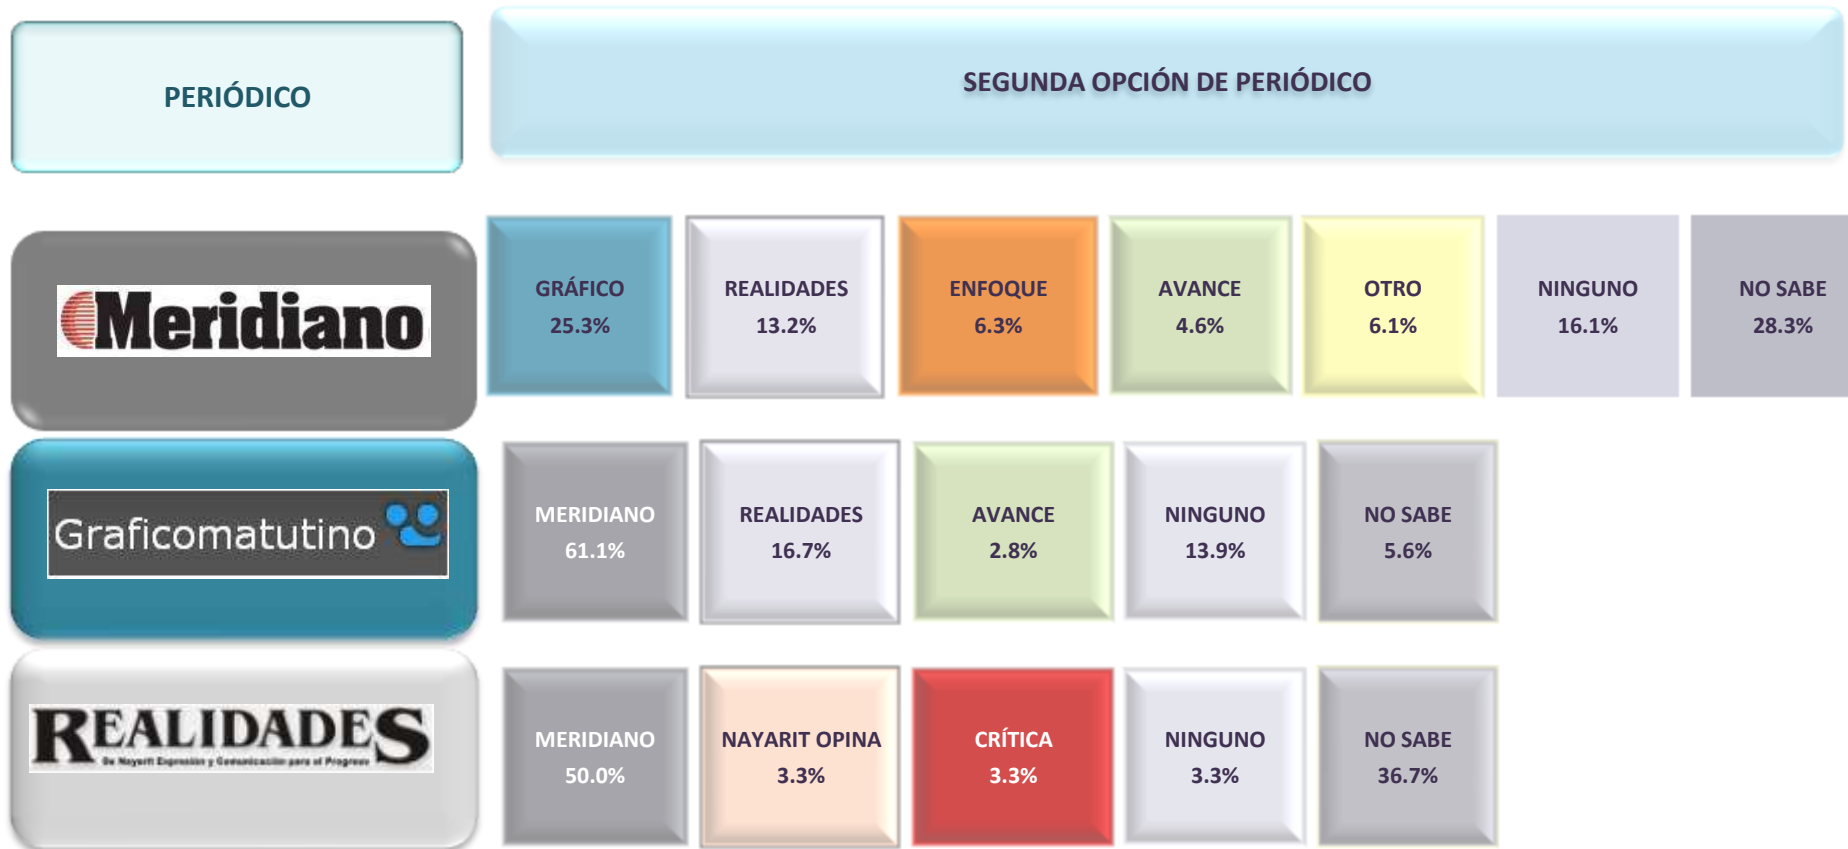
PERIÓDICO

SEGUNDA OPCIÓN DE PERIÓDICO

Meridiano

GRÁFICO 25.3%

REALIDADES 13.2%

ENFOQUE 6.3%

AVANCE 4.6%

OTRO 6.1%

NINGUNO 16.1%

NO SABE 28.3%

Graficomatutino

MERIDIANO 61.1%

REALIDADES 16.7%

AVANCE 2.8%

NINGUNO 13.9%

NO SABE 5.6%

REALIDADES
De Nayarit Expresión y Comunicación para el Progreso

MERIDIANO 50.0%

NAYARIT OPINA 3.3%

CRÍTICA 3.3%

NINGUNO 3.3%

NO SABE 36.7%